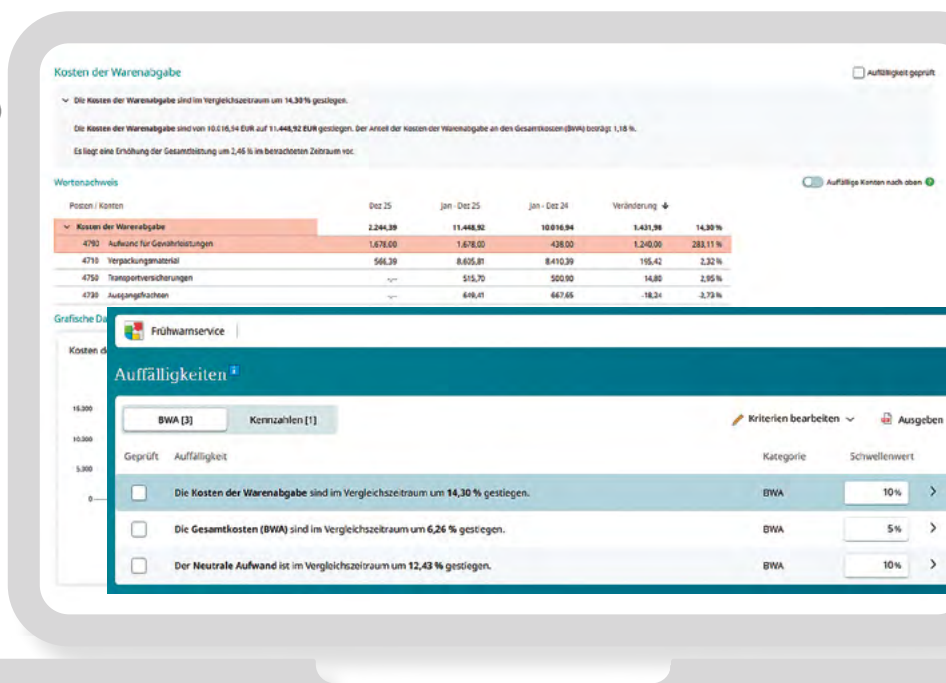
Kosten der Warenabgabe

Auffälligkeit geprüft

Die Kosten der Warenabgabe sind im Vergleichszeitraum um 14,30 % gestiegen.

Die Kosten der Warenabgabe sind von 10.016,94 EUR auf 11.448,92 EUR gestiegen. Der Anteil der Kosten der Warenabgabe an den Gesamtkosten (BWA) beträgt 1,18 %.

Es liegt eine Erhöhung der Gesamtleistung um 2,46 % im betrachteten Zeitraum vor.

Wertenachweis

Auffällige Konten nach oben

| Posten / Konten | Dez 25 | Jan - Dez 25 | Jan - Dez 24 | Veränderung | |
|---|---|---|---|---|---|
| Kosten der Warenabgabe | 2.244,39 | 11.448,92 | 10.016,94 | 1.431,98 | 14,30 % |
| 4790 Aufwand für Gewährleistungen | 1.678,00 | 1.678,00 | 438,00 | 1.240,00 | 283,11 % |
| 4710 Verpackungsmaterial | 566,39 | 8.605,81 | 8.410,39 | 195,42 | 2,32 % |
| 4750 Transportversicherungen | -,-- | 515,70 | 500,90 | 14,80 | 2,95 % |
| 4730 Ausgangsfrachten | -,-- | 649,41 | 667,65 | -18,24 | -2,73 % |

Grafische Da

Kosten d

15.000
10.000
5.000
0

Frühwarnservice

Auffälligkeiten

BWA [3]
Kennzahlen [1]

Kriterien bearbeiten
Ausgeben

| Geprüft | Auffälligkeit | Kategorie | Schwellenwert |
|---|---|---|---|
| | Die Kosten der Warenabgabe sind im Vergleichszeitraum um 14,30 % gestiegen. | BWA | 10% |
| | Die Gesamtkosten (BWA) sind im Vergleichszeitraum um 6,26 % gestiegen. | BWA | 5% |
| | Der Neutrale Aufwand ist im Vergleichszeitraum um 12,43 % gestiegen. | BWA | 10% |